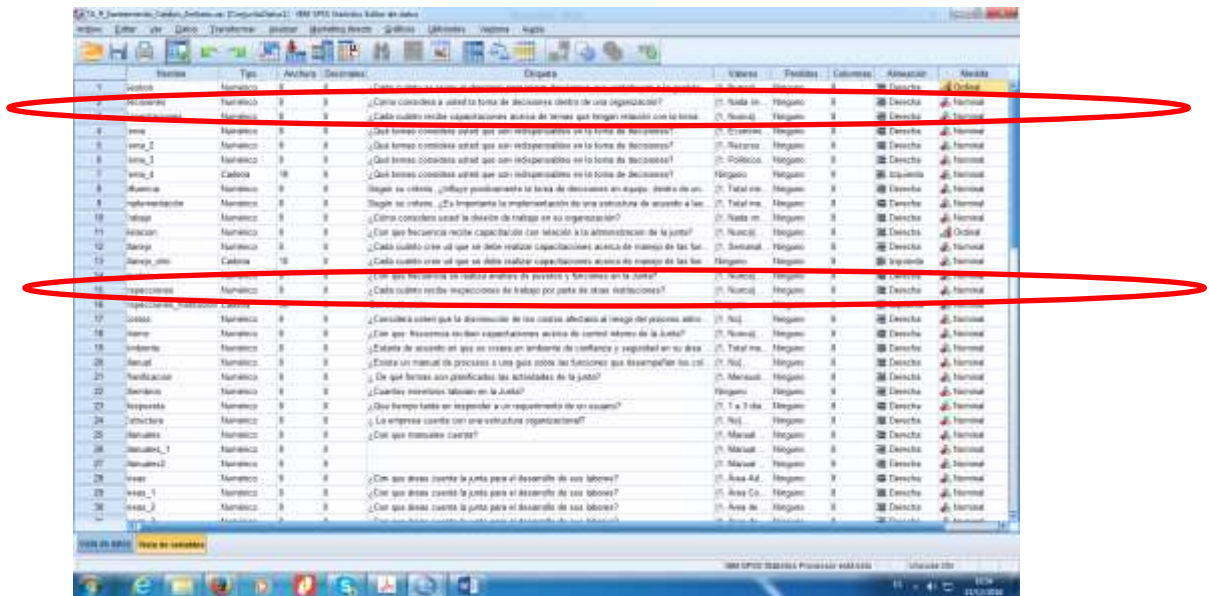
TA_R_Saneamiento_Cambio_Ambato.sav [ConjuntoDatos1] - IBM SPSS Statistics Editor de datos

Archivo Editar Ver Datos Transformar Analizar Marketing directo Gráficos Utilidades Ventana Ayuda

| | Nombre | Tipo | Anchura | Decimales | Etiqueta | Valores | Perdidos | Columnas | Alineación | Medida |
|---|---|---|---|---|---|---|---|---|---|---|
| 1 | Gestion | Numérico | 8 | 0 | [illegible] | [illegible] | Ninguno | 8 | Derecha | Ordinal |
| 2 | decisiones | Numérico | 8 | 0 | ¿Cómo considera a usted la toma de decisiones dentro de una organización? | {1, Nada im... | Ninguno | 8 | Derecha | Nominal |
| 3 | capacitaciones | Numérico | 8 | 0 | ¿Cada cuánto recibe capacitaciones acerca de temas que tengan relación con la toma ... | {1, Nunca}... | Ninguno | 8 | Derecha | Nominal |
| 4 | tema | Numérico | 8 | 0 | ¿Qué temas considera usted que son indispensables en la toma de decisiones? | {1, Econom... | Ninguno | 8 | Derecha | Nominal |
| 5 | tema_2 | Numérico | 8 | 0 | ¿Qué temas considera usted que son indispensables en la toma de decisiones? | {1, Recurso... | Ninguno | 8 | Derecha | Nominal |
| 6 | tema_3 | Numérico | 8 | 0 | ¿Qué temas considera usted que son indispensables en la toma de decisiones? | {1, Político... | Ninguno | 8 | Derecha | Nominal |
| 7 | tema_4 | Cadena | 18 | 0 | ¿Qué temas considera usted que son indispensables en la toma de decisiones? | Ninguno | Ninguno | 8 | Izquierda | Nominal |
| 8 | influencia | Numérico | 8 | 0 | Según su criterio, ¿Influye positivamente la toma de decisiones en equipo, dentro de un... | {1, Total me... | Ninguno | 8 | Derecha | Nominal |
| 9 | implementación | Numérico | 8 | 0 | Según su criterio, ¿Es importante la implementación de una estructura de acuerdo a las... | {1, Total me... | Ninguno | 8 | Derecha | Nominal |
| 10 | trabajo | Numérico | 8 | 0 | ¿Cómo considera usted la división de trabajo en su organización? | {1, Nada im... | Ninguno | 8 | Derecha | Nominal |
| 11 | relacion | Numérico | 8 | 0 | ¿Con qué frecuencia recibe capacitación con relación a la administración de la junta? | {1, Nunca}... | Ninguno | 8 | Derecha | Ordinal |
| 12 | Manejo | Numérico | 8 | 0 | ¿Cada cuánto cree ud que se debe realizar capacitaciones acerca de manejo de las fun... | {1, Semanal... | Ninguno | 8 | Derecha | Nominal |
| 13 | Manejo_otro | Cadena | 18 | 0 | ¿Cada cuánto cree ud que se debe realizar capacitaciones acerca de manejo de las fun... | Ninguno | Ninguno | 8 | Izquierda | Nominal |
| 14 | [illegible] | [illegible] | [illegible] | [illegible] | ¿Con qué frecuencia se realiza análisis de puestos y funciones en la Junta? | {1, Nunca}... | Ninguno | 8 | Derecha | Nominal |
| 15 | Inspecciones | Numérico | 8 | 0 | ¿Cada cuánto recibe inspecciones de trabajo por parte de otras instituciones? | {1, Nunca}... | Ninguno | 8 | Derecha | Nominal |
| 16 | Inspecciones_Instituciones | Cadena | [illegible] | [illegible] | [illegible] | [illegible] | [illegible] | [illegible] | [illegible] | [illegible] |
| 17 | costos | Numérico | 8 | 0 | ¿Considera usted que la disminución de los costos afectaría al riesgo del proceso adm... | {1, Si}... | Ninguno | 8 | Derecha | Nominal |
| 18 | interno | Numérico | 8 | 0 | ¿Con qué frecuencia reciben capacitaciones acerca de control interno de la Junta? | {1, Nunca}... | Ninguno | 8 | Derecha | Nominal |
| 19 | ambiente | Numérico | 8 | 0 | ¿Estaría de acuerdo en que se creara un ambiente de confianza y seguridad en su área... | {1, Total me... | Ninguno | 8 | Derecha | Nominal |
| 20 | Manual | Numérico | 8 | 0 | ¿Existe un manual de procesos o una guía sobre las funciones que desempeñan los col... | {1, Si}... | Ninguno | 8 | Derecha | Nominal |
| 21 | Planificacion | Numérico | 8 | 0 | ¿ De qué formas son planificadas las actividades de la junta? | {1, Mensual... | Ninguno | 8 | Derecha | Nominal |
| 22 | Miembros | Numérico | 8 | 0 | ¿Cuantos miembros laboran en la Junta? | Ninguno | Ninguno | 8 | Derecha | Nominal |
| 23 | Respuesta | Numérico | 8 | 0 | ¿Qué tiempo tarda en responder a un requerimiento de un usuario? | {1, 1 a 3 día... | Ninguno | 8 | Derecha | Nominal |
| 24 | Estructura | Numérico | 8 | 0 | ¿ La empresa cuenta con una estructura organizacional? | {1, Si}... | Ninguno | 8 | Derecha | Nominal |
| 25 | Manuales | Numérico | 8 | 0 | ¿Con qué manuales cuenta? | {1, Manual... | Ninguno | 8 | Derecha | Nominal |
| 26 | Manuales_1 | Numérico | 8 | 0 | | {1, Manual... | Ninguno | 8 | Derecha | Nominal |
| 27 | Manuales2 | Numérico | 8 | 0 | | {1, Manual... | Ninguno | 8 | Derecha | Nominal |
| 28 | areas | Numérico | 8 | 0 | ¿Con qué áreas cuenta la junta para el desarrollo de sus labores? | {1, Área Ad... | Ninguno | 8 | Derecha | Nominal |
| 29 | areas_1 | Numérico | 8 | 0 | ¿Con qué áreas cuenta la junta para el desarrollo de sus labores? | {1, Área Co... | Ninguno | 8 | Derecha | Nominal |
| 30 | areas_2 | Numérico | 8 | 0 | ¿Con qué áreas cuenta la junta para el desarrollo de sus labores? | {1, Área de... | Ninguno | 8 | Derecha | Nominal |
| 31 | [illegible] | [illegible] | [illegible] | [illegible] | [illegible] | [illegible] | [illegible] | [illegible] | Derecha | Nominal |

Vista de datos Vista de variables

IBM SPSS Statistics Processor está listo Unicode:ON

ES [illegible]